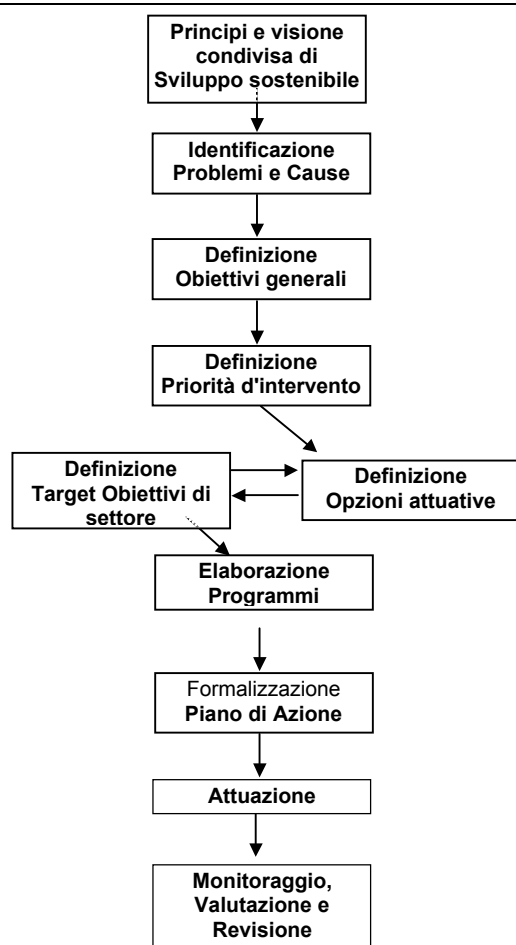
Principi e visione condivisa di Sviluppo sostenibile

Identificazione Problemi e Cause

Definizione Obiettivi generali

Definizione Priorità d'intervento

Definizione Target Obiettivi di settore

Definizione Opzioni attuative

Elaborazione Programmi

Formalizzazione Piano di Azione

Attuazione

Monitoraggio, Valutazione e Revisione